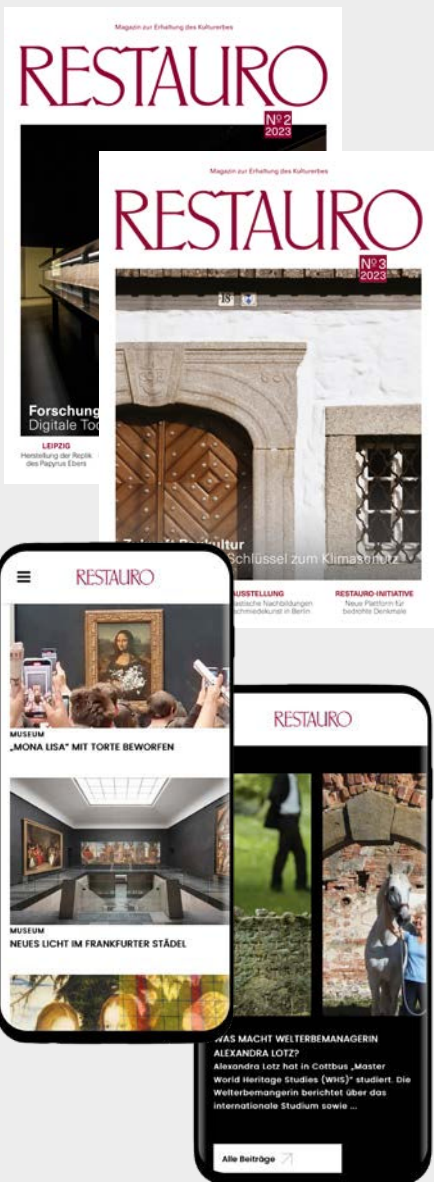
Magazin zur Erhaltung des Kulturerbes

RESTAURO

№ 2
2023

Forschung
Digitale To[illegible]

LEIPZIG
Herstellung der Replik des Papyrus Ebers

Magazin zur Erhaltung des Kulturerbes

RESTAURO

№ 3
2023

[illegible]kultur
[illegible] Schlüssel zum Klimaschutz

AUSSTELLUNG
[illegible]astische Nachbildungen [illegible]chmiedekunst in Berlin

RESTAURO-INITIATIVE
Neue Plattform für bedrohte Denkmale

RESTAURO

MUSEUM
„MONA LISA" MIT TORTE BEWORFEN

MUSEUM
NEUES LICHT IM FRANKFURTER STÄDEL

RESTAURO

WAS MACHT WELTERBEMANAGERIN ALEXANDRA LOTZ?
Alexandra Lotz hat in Cottbus „Master World Heritage Studies (WHS)" studiert. Die Welterbemanagerin berichtet über das internationale Studium sowie ...

Alle Beiträge